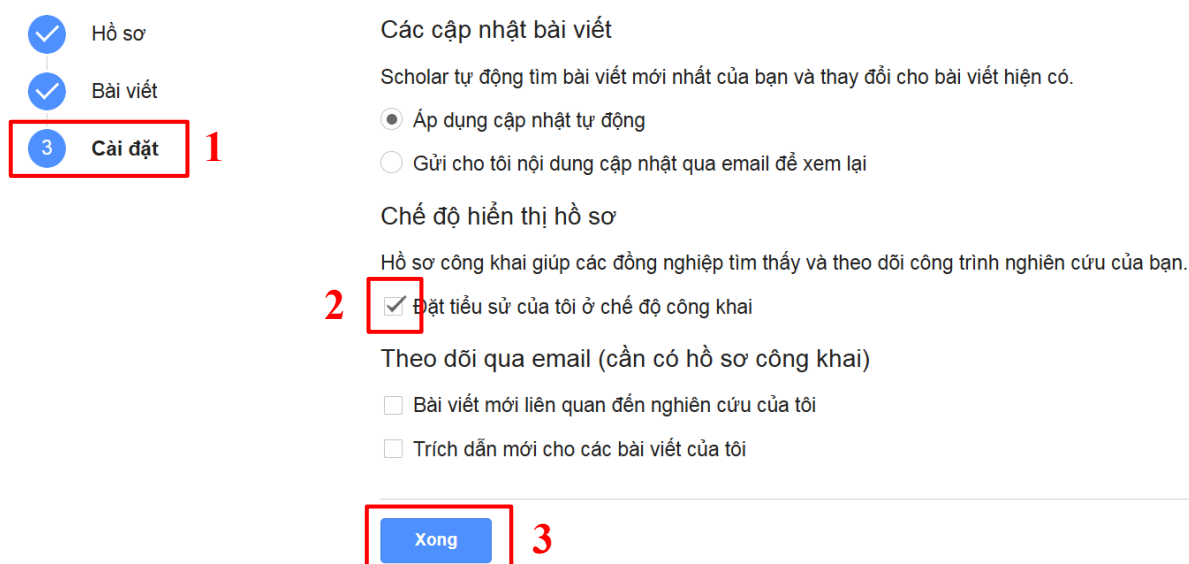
Hồ sơ

Bài viết

3 Cài đặt 1

Các cập nhật bài viết

Scholar tự động tìm bài viết mới nhất của bạn và thay đổi cho bài viết hiện có.

Áp dụng cập nhật tự động

Gửi cho tôi nội dung cập nhật qua email để xem lại

Chế độ hiển thị hồ sơ

Hồ sơ công khai giúp các đồng nghiệp tìm thấy và theo dõi công trình nghiên cứu của bạn.

2 Đặt tiểu sử của tôi ở chế độ công khai

Theo dõi qua email (cần có hồ sơ công khai)

Bài viết mới liên quan đến nghiên cứu của tôi

Trích dẫn mới cho các bài viết của tôi

Xong 3